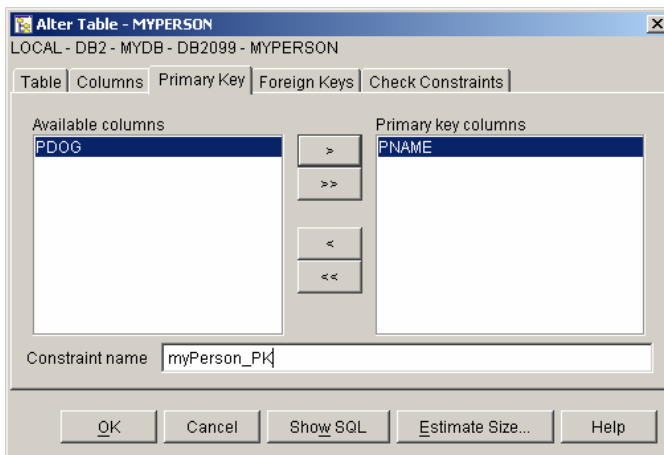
Alter Table - MYPERSON

LOCAL - DB2 - MYDB - DB2099 - MYPERSON

Table | Columns | Primary Key | Foreign Keys | Check Constraints

Available columns
PDOG

>
>>
<
<<

Primary key columns
PNAME

Constraint name myPerson_PK

OK | Cancel | Show SQL | Estimate Size... | Help